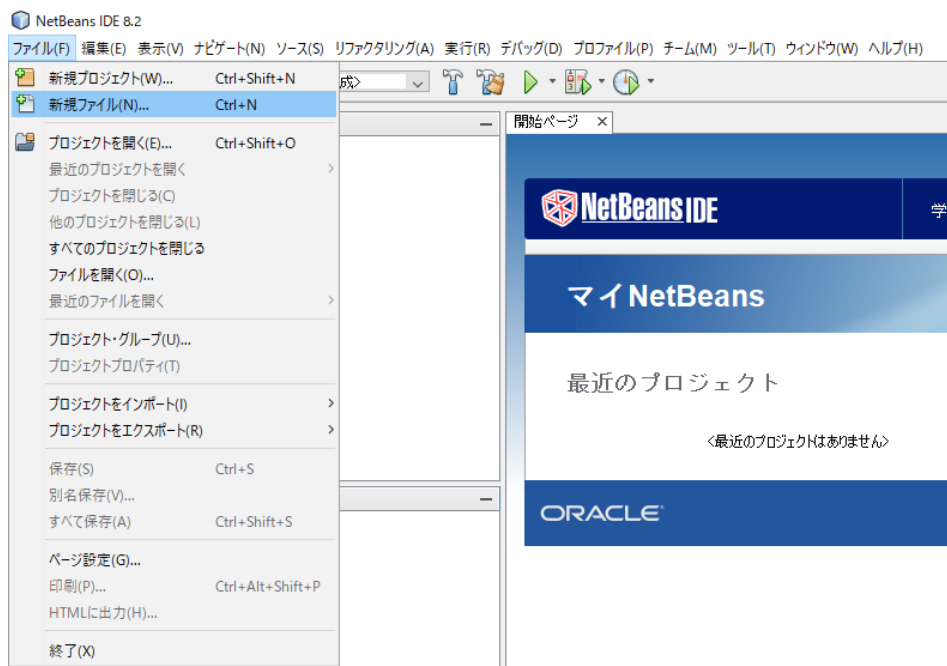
NetBeans IDE 8.2

ファイル(F) 編集(E) 表示(V) ナビゲート(N) ソース(S) リファクタリング(A) 実行(R) デバッグ(D) プロファイル(P) チーム(M) ツール(T) ウィンドウ(W) ヘルプ(H)

新規プロジェクト(W)... Ctrl+Shift+N
新規ファイル(N)... Ctrl+N
プロジェクトを開く(E)... Ctrl+Shift+O
最近のプロジェクトを開く
プロジェクトを閉じる(C)
他のプロジェクトを閉じる(L)
すべてのプロジェクトを閉じる
ファイルを開く(O)...
最近のファイルを開く
プロジェクト・グループ(U)...
プロジェクトプロパティ(T)
プロジェクトをインポート(I)
プロジェクトをエクスポート(R)
保存(S) Ctrl+S
別名保存(V)...
すべて保存(A) Ctrl+Shift+S
ページ設定(G)...
印刷(P)... Ctrl+Alt+Shift+P
HTMLに出力(H)...
終了(X)

成>

開始ページ ×

NetBeans IDE
学

マイ NetBeans

最近のプロジェクト

<最近のプロジェクトはありません>

ORACLE